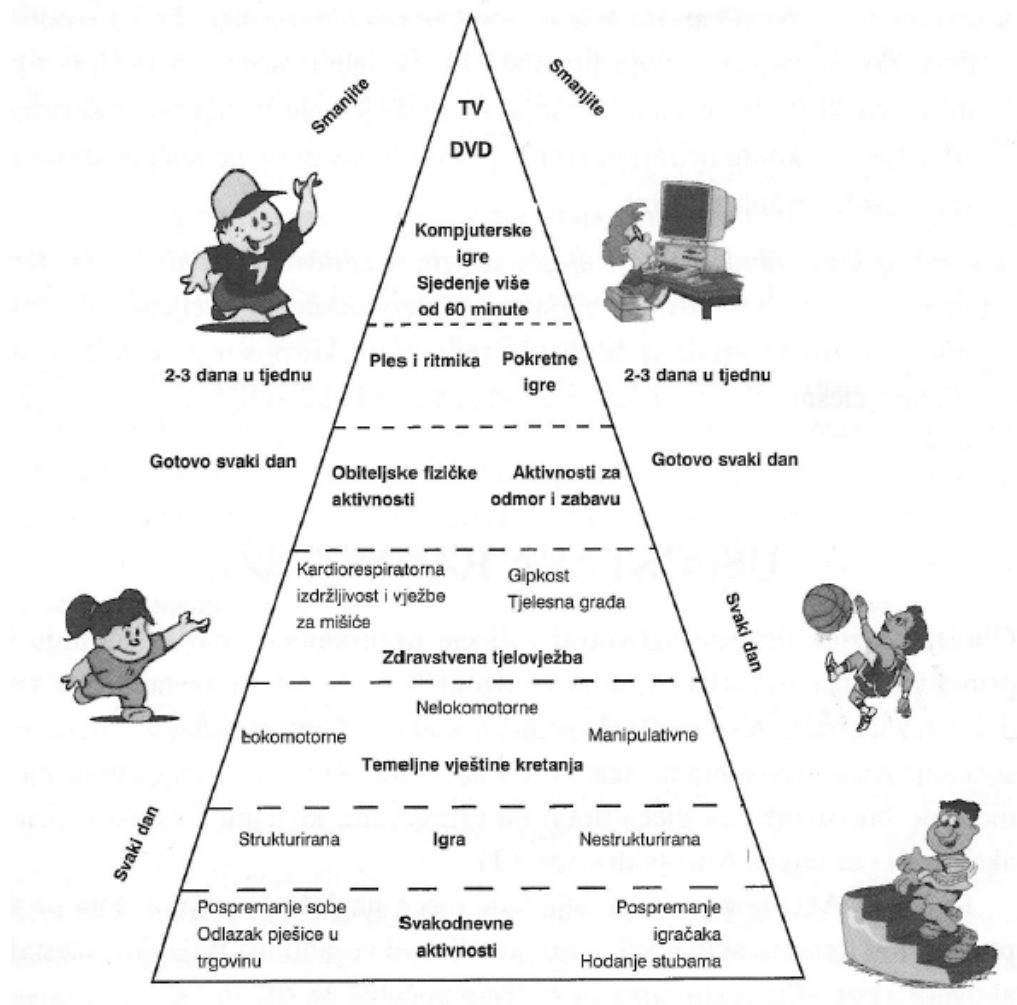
Smanjite

Smanjite

TV

DVD

Kompjuterske igre

Sjedenje više od 60 minute

2-3 dana u tjednu

Ples i ritmika

Pokretne igre

2-3 dana u tjednu

Gotovo svaki dan

Obiteljske fizičke aktivnosti

Aktivnosti za odmor i zabavu

Gotovo svaki dan

Kardiorespiratorna izdržljivost i vježbe za mišiće

Gipkost

Tjelesna građa

Svaki dan

Zdravstvena tjelovježba

Nelokomotorne

Lokomotorne

Manipulativne

Temeljne vještine kretanja

Svaki dan

Strukturirana

Igra

Nestrukturirana

Pospremanje sobe

Odlazak pješice u trgovinu

Svakodnevne aktivnosti

Pospremanje igračaka

Hodanje stubama